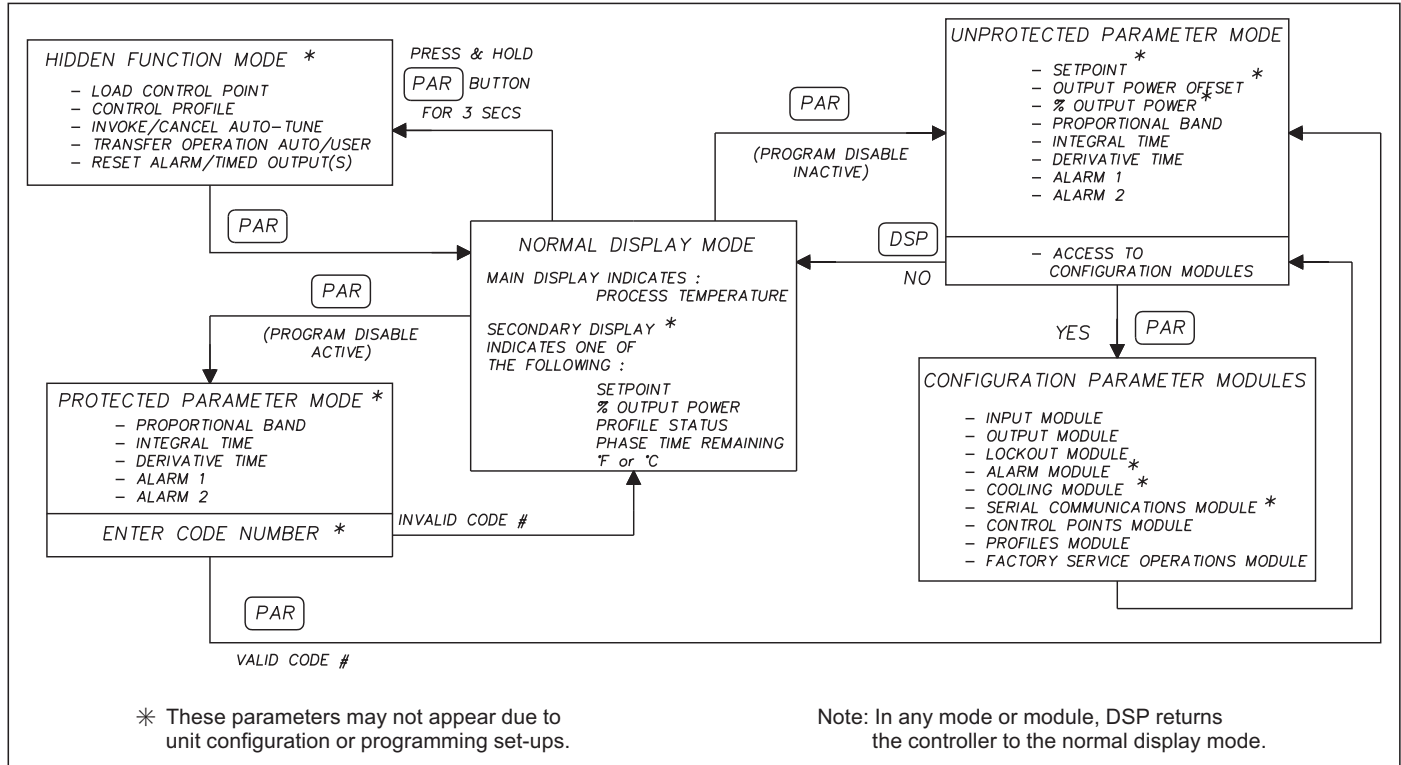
HIDDEN FUNCTION MODE *
- LOAD CONTROL POINT
- CONTROL PROFILE
- INVOKE/CANCEL AUTO-TUNE
- TRANSFER OPERATION AUTO/USER
- RESET ALARM/TIMED OUTPUT(S)

PRESS & HOLD
PAR BUTTON
FOR 3 SECS

PAR

PAR

(PROGRAM DISABLE INACTIVE)

UNPROTECTED PARAMETER MODE
- SETPOINT *
- OUTPUT POWER OFFSET *
- % OUTPUT POWER *
- PROPORTIONAL BAND
- INTEGRAL TIME
- DERIVATIVE TIME
- ALARM 1
- ALARM 2
- ACCESS TO CONFIGURATION MODULES

DSP
NO

NORMAL DISPLAY MODE
MAIN DISPLAY INDICATES :
PROCESS TEMPERATURE
SECONDARY DISPLAY *
INDICATES ONE OF
THE FOLLOWING :
SETPOINT
% OUTPUT POWER
PROFILE STATUS
PHASE TIME REMAINING
°F or °C

PAR
(PROGRAM DISABLE ACTIVE)

YES
PAR

PROTECTED PARAMETER MODE *
- PROPORTIONAL BAND
- INTEGRAL TIME
- DERIVATIVE TIME
- ALARM 1
- ALARM 2
ENTER CODE NUMBER *

INVALID CODE #

CONFIGURATION PARAMETER MODULES
- INPUT MODULE
- OUTPUT MODULE
- LOCKOUT MODULE *
- ALARM MODULE *
- COOLING MODULE *
- SERIAL COMMUNICATIONS MODULE *
- CONTROL POINTS MODULE
- PROFILES MODULE
- FACTORY SERVICE OPERATIONS MODULE

PAR
VALID CODE #

* These parameters may not appear due to unit configuration or programming set-ups.

Note: In any mode or module, DSP returns the controller to the normal display mode.